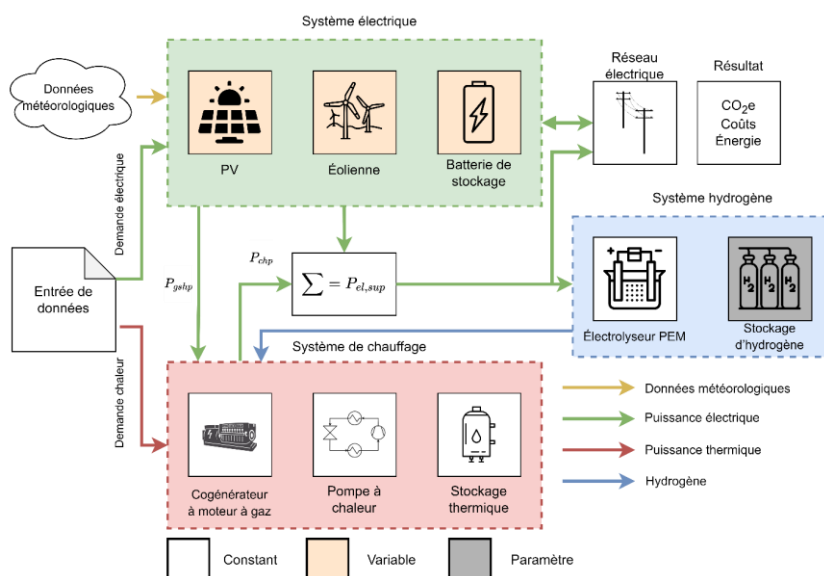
Système électrique

Données météorologiques

PV

Éolienne

Batterie de stockage

Réseau électrique

Résultat

$CO_2$e
Coûts
Énergie

Demande électrique

Système hydrogène

$P_{chp}$

$\sum = P_{el,sup}$

Entrée de données

$P_{gshp}$

Électrolyseur PEM

Stockage d'hydrogène

Système de chauffage

Demande chaleur

Cogénérateur à moteur à gaz

Pompe à chaleur

Stockage thermique

Données météorologiques

Puissance électrique

Puissance thermique

Hydrogène

Constant

Variable

Paramètre